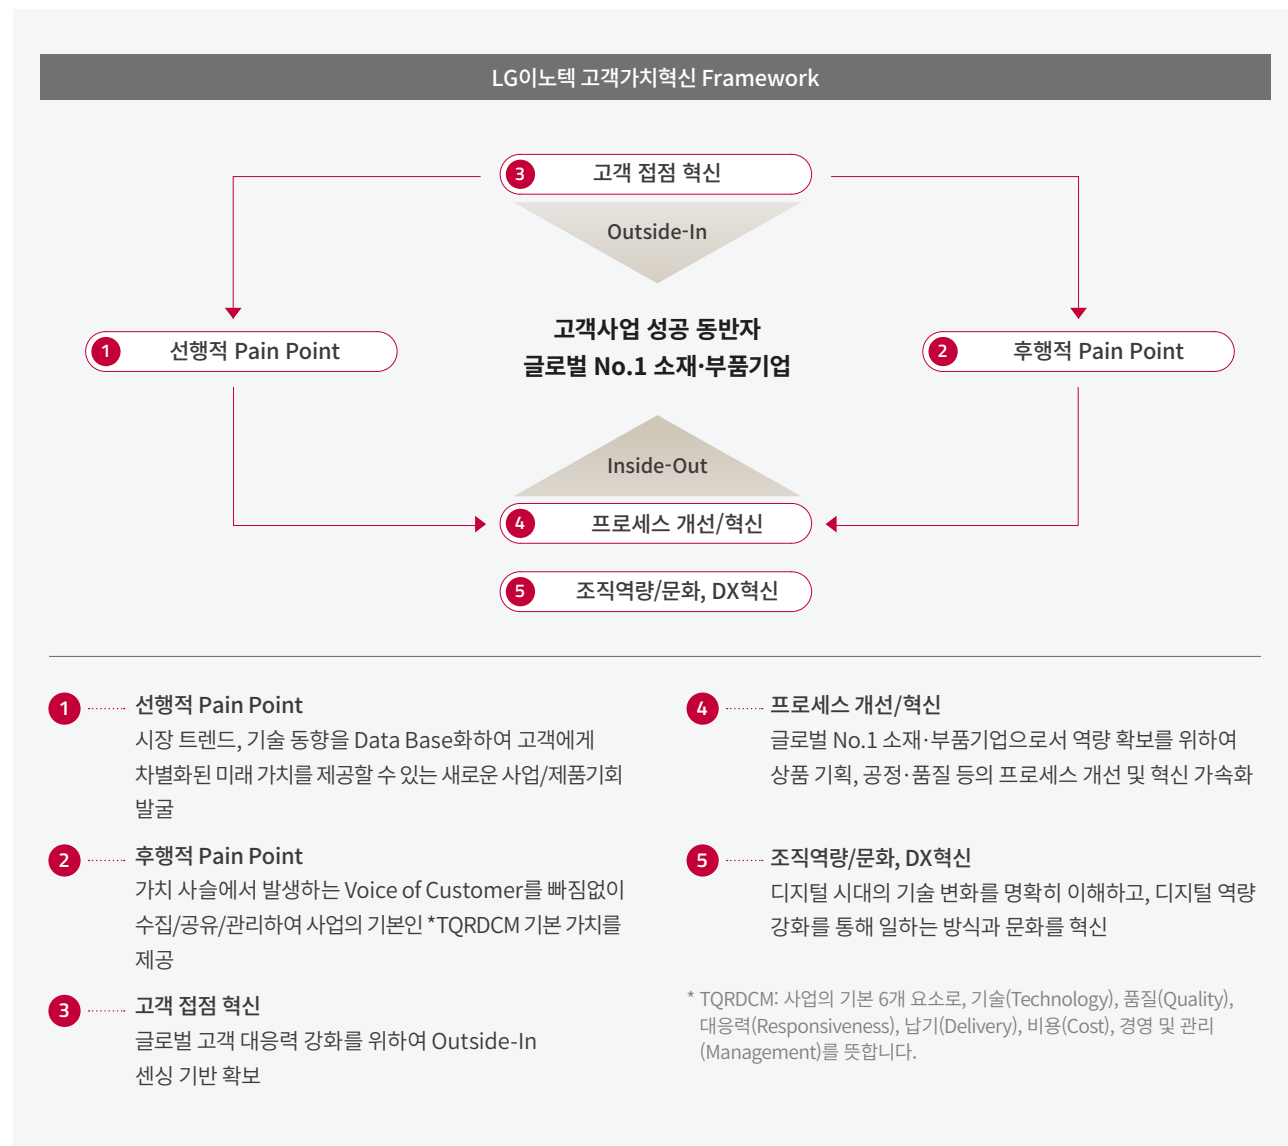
LG이노텍 고객가치혁신 Framework

3 고객 접점 혁신

Outside-In

1 선행적 Pain Point

고객사업 성공 동반자
글로벌 No.1 소재·부품기업

2 후행적 Pain Point

Inside-Out

4 프로세스 개선/혁신

5 조직역량/문화, DX혁신

1 선행적 Pain Point
시장 트렌드, 기술 동향을 Data Base화하여 고객에게 차별화된 미래 가치를 제공할 수 있는 새로운 사업/제품기회 발굴

2 후행적 Pain Point
가치 사슬에서 발생하는 Voice of Customer를 빠짐없이 수집/공유/관리하여 사업의 기본인 *TQRDCM 기본 가치를 제공

3 고객 접점 혁신
글로벌 고객 대응력 강화를 위하여 Outside-In 센싱 기반 확보

4 프로세스 개선/혁신
글로벌 No.1 소재·부품기업으로서 역량 확보를 위하여 상품 기획, 공정·품질 등의 프로세스 개선 및 혁신 가속화

5 조직역량/문화, DX혁신
디지털 시대의 기술 변화를 명확히 이해하고, 디지털 역량 강화를 통해 일하는 방식과 문화를 혁신

* TQRDCM: 사업의 기본 6개 요소로, 기술(Technology), 품질(Quality), 대응력(Responsiveness), 납기(Delivery), 비용(Cost), 경영 및 관리(Management)를 뜻합니다.